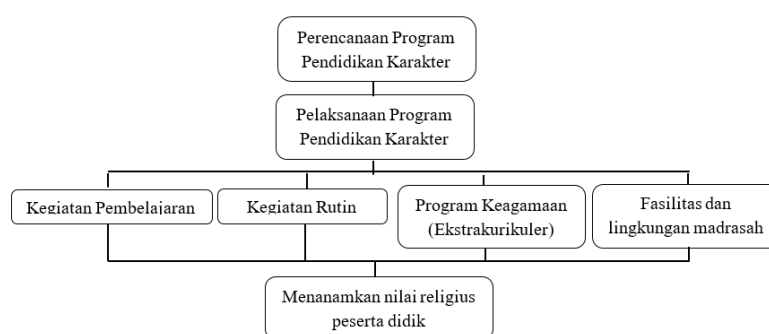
Perencanaan Program Pendidikan Karakter

Pelaksanaan Program Pendidikan Karakter

Kegiatan Pembelajaran

Kegiatan Rutin

Program Keagamaan (Ekstrakurikuler)

Fasilitas dan lingkungan madrasah

Menanamkan nilai religius peserta didik